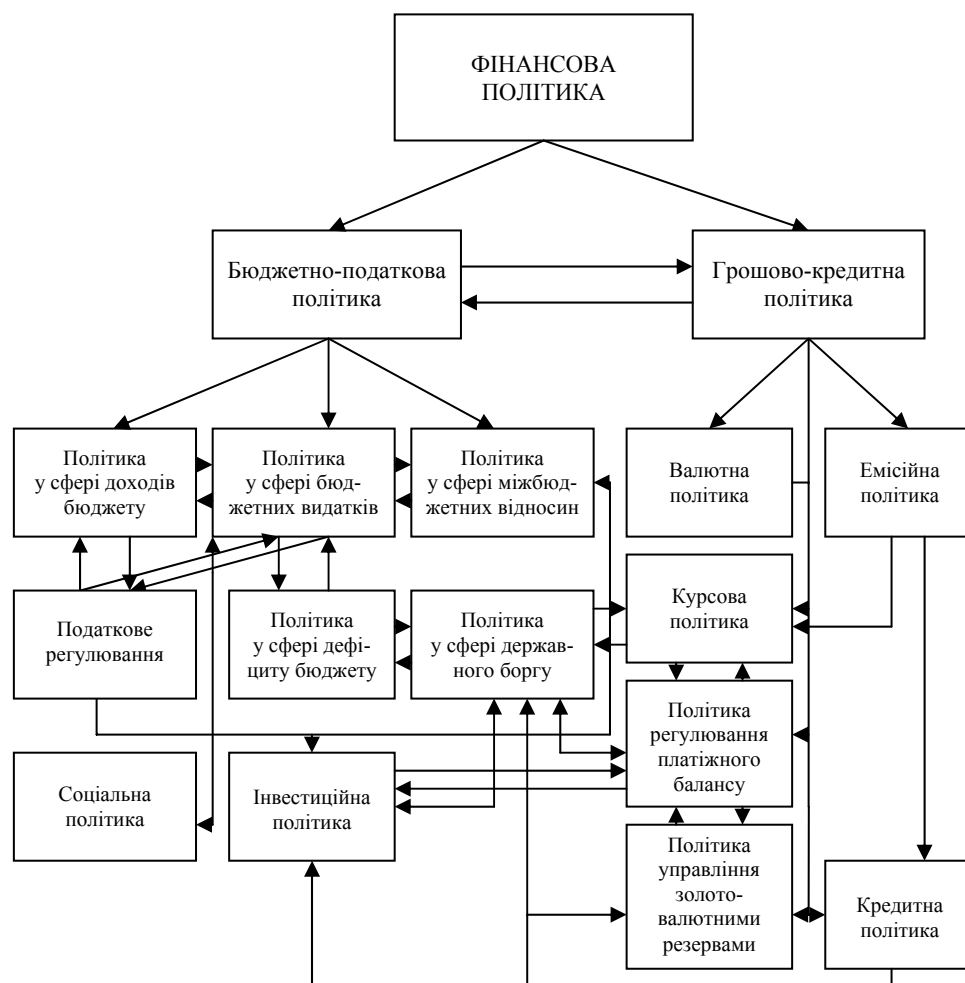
ФІНАНСОВА ПОЛІТИКА

Бюджетно-податкова політика

Грошово-кредитна політика

Політика у сфері доходів бюджету

Політика у сфері бюджетних видатків

Політика у сфері міжбюджетних відносин

Валютна політика

Емісійна політика

Податкове регулювання

Політика у сфері дефіциту бюджету

Політика у сфері державного боргу

Курсова політика

Політика регулювання платіжного балансу

Соціальна політика

Інвестиційна політика

Політика управління золотовалютними резервами

Кредитна політика